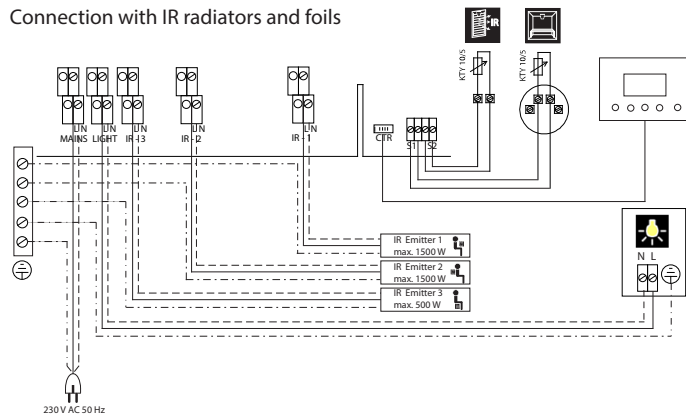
Connection with IR radiators and foils

IR

KTY 10/5

KTY 10/5

L N
MAINS

L N
LIGHT

L N
IR - 3

L N
IR - 2

L N
IR - 1

CTR

S1

S2

IR Emitter 1
max. 1500 W

IR Emitter 2
max. 1500 W

IR Emitter 3
max. 500 W

N L

230 V AC 50 Hz